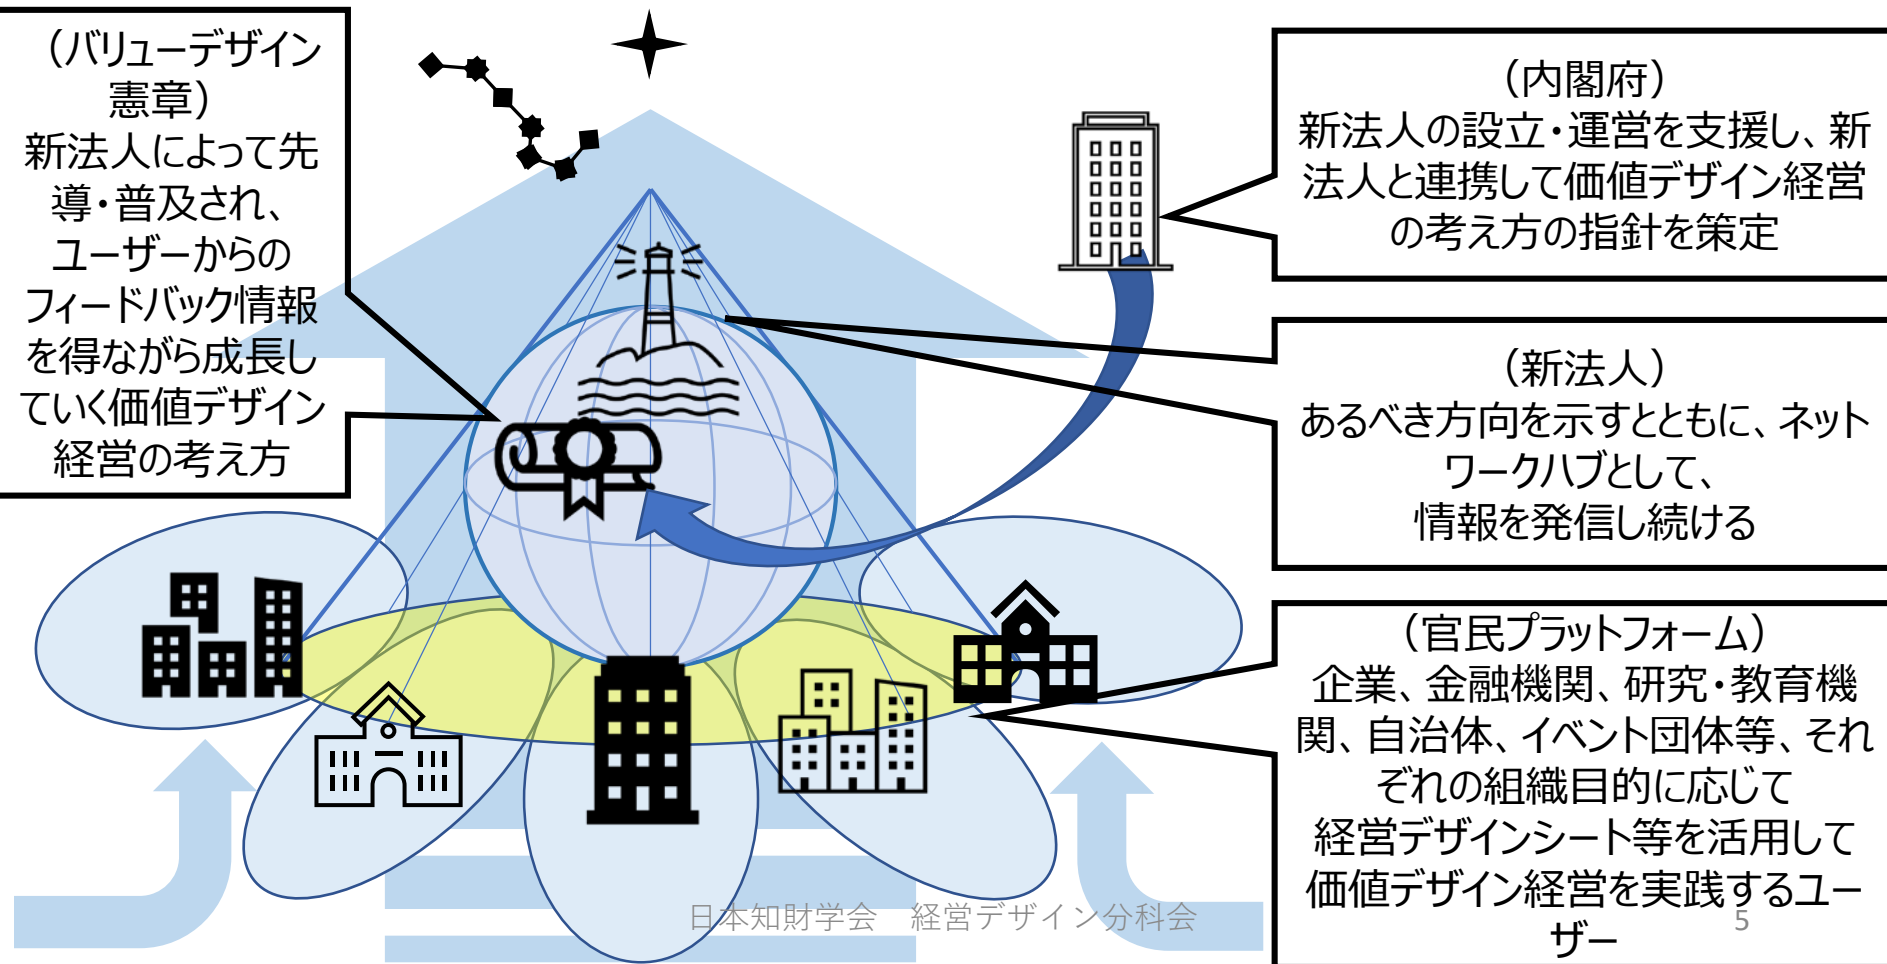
（バリューデザイン憲章）
新法人によって先導・普及され、ユーザーからのフィードバック情報を得ながら成長していく価値デザイン経営の考え方

（内閣府）
新法人の設立・運営を支援し、新法人と連携して価値デザイン経営の考え方の指針を策定

（新法人）
あるべき方向を示すとともに、ネットワークハブとして、
情報を発信し続ける

（官民プラットフォーム）
企業、金融機関、研究・教育機関、自治体、イベント団体等、それぞれの組織目的に応じて
経営デザインシート等を活用して
価値デザイン経営を実践するユーザー

日本知財学会　経営デザイン分科会

5